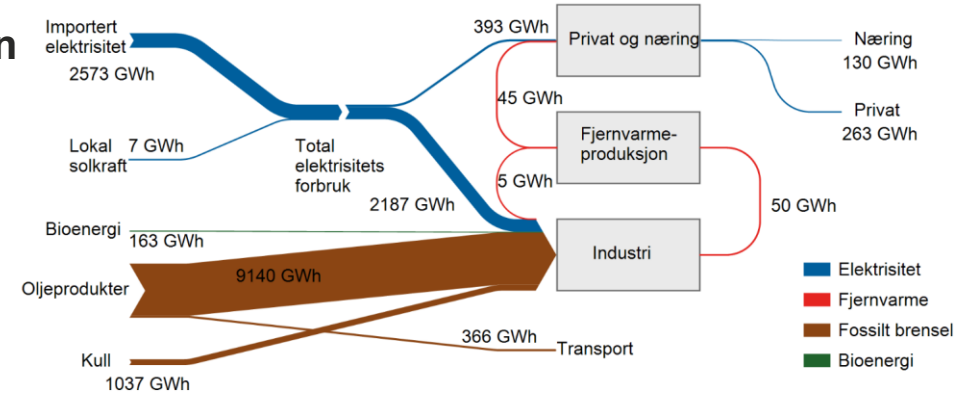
n

Importert elektrisitet
2573 GWh

Lokal solkraft
7 GWh

Total elektrisitets forbruk

393 GWh

Privat og næring

Næring
130 GWh

Privat
263 GWh

45 GWh

Fjernvarme-produksjon

5 GWh

2187 GWh

50 GWh

Bioenergi
163 GWh

Industri

Oljeprodukter
9140 GWh

366 GWh
Transport

Kull
1037 GWh

Elektrisitet
Fjernvarme
Fossilt brensel
Bioenergi